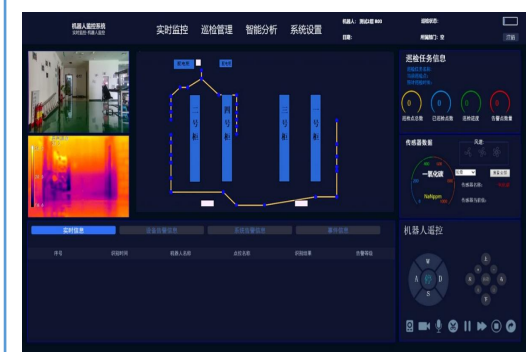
机器人巡检系统
实时监控 巡检管理 智能分析 系统设置
机器人： 测试机器 800
日期：
巡检状态：
充电站中：空
巡检任务信息
0 巡检点总数
0 已巡检点数
0 巡检进度
0 告警点数量
传感器数据
一氧化碳
风速
机器人遥控
A
D
W
S
一号柜
四号柜
三号柜
一号柜
实时信息
序号
机器人名称
点位名称
告警等级